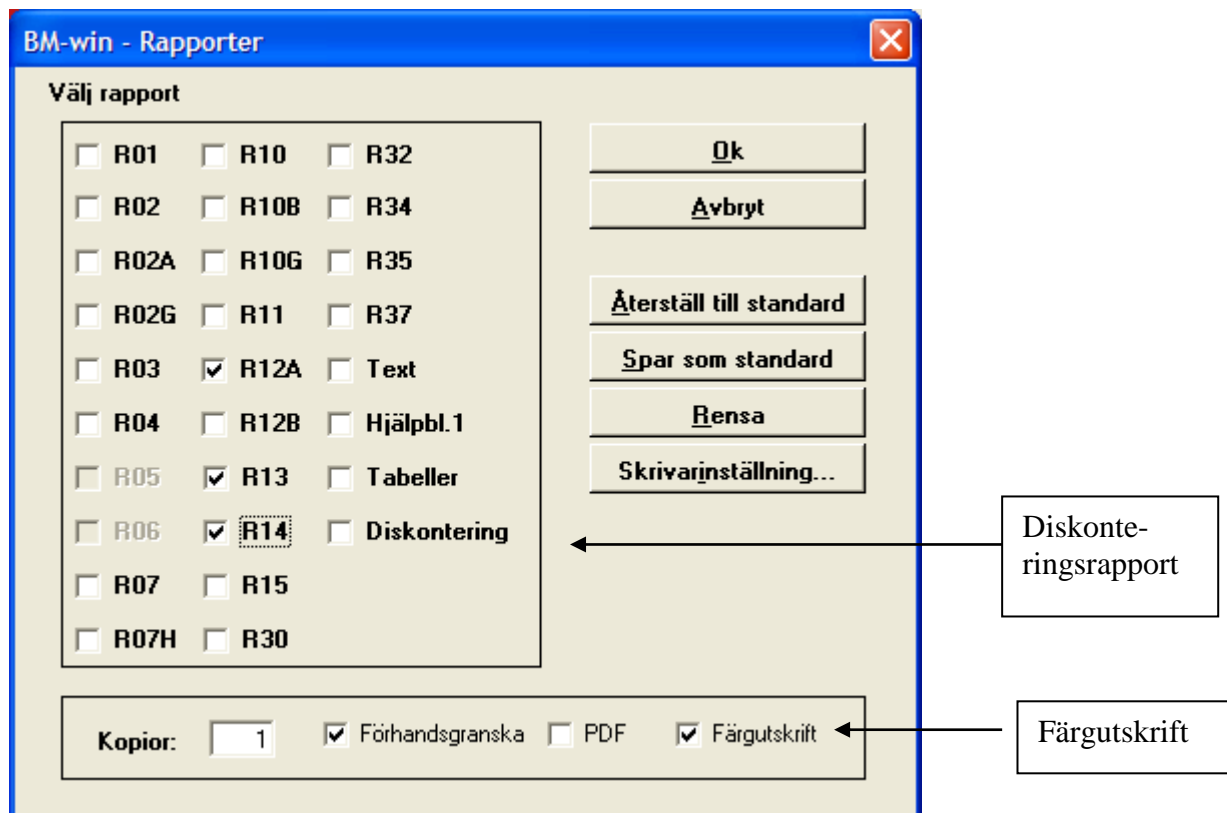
BM-win - Rapporter

Välj rapport

R01
R02
R02A
R02G
R03
R04
R05
R06
R07
R07H

R10
R10B
R10G
R11
R12A
R12B
R13
R14
R15
R30

R32
R34
R35
R37
Text
Hjälpbl.1
Tabeller
Diskontering

Ok
Avbryt
Återställ till standard
Spar som standard
Rensa
Skrivarinställning...

Diskonteringsrapport

Kopior: 1
Förhandsgranska
PDF
Färgutskrift

Färgutskrift